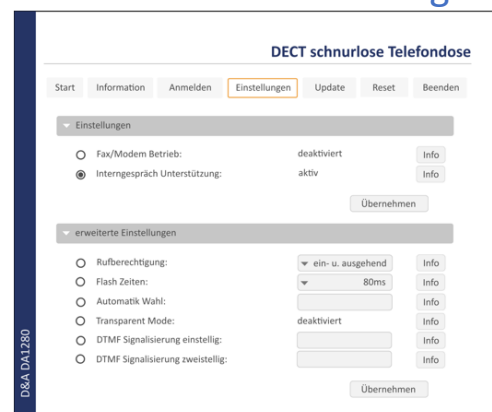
DECT schnurlose Telefondose

Start Information Anmelden Einstellungen Update Reset Beenden

Einstellungen

Fax/Modem Betrieb: deaktiviert Info

Interngespräch Unterstützung: aktiv Info

Übernehmen

erweiterte Einstellungen

Rufberechtigung: ein- u. ausgehend Info

Flash Zeiten: 80ms Info

Automatik Wahl: Info

Transparent Mode: deaktiviert Info

DTMF Signalisierung einstellig: Info

DTMF Signalisierung zweistellig: Info

Übernehmen

D&A DA1280